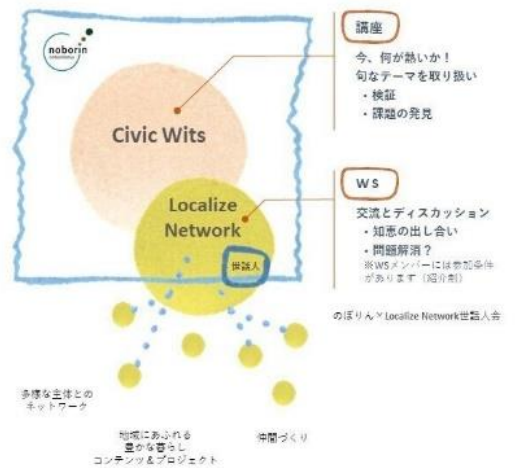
noborin

Civic Wits

Localize Network

世話人

講座

今、何が熱いか！
旬なテーマを取り扱い
・検証
・課題の発見

WS

交流とディスカッション
・知恵の出し合い
・問題解消？
※WSメンバーには参加条件があります（紹介制）

のぼりん×Localize Network世話人会

多様な主体とのネットワーク

地域にあふれる豊かな暮らしコンテンツ＆プロジェクト

仲間づくり